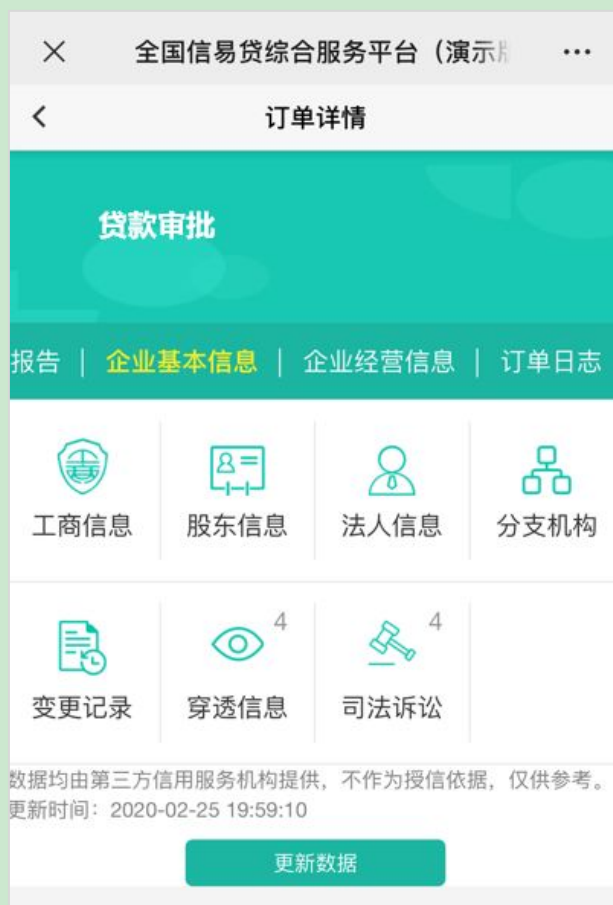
×　全国信易贷综合服务平台（演示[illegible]　···

<　订单详情

贷款审批

报告 | 企业基本信息 | 企业经营信息 | 订单日志

工商信息　股东信息　法人信息　分支机构

变更记录　4 穿透信息　4 司法诉讼

数据均由第三方信用服务机构提供，不作为授信依据，仅供参考。
更新时间：2020-02-25 19:59:10

更新数据